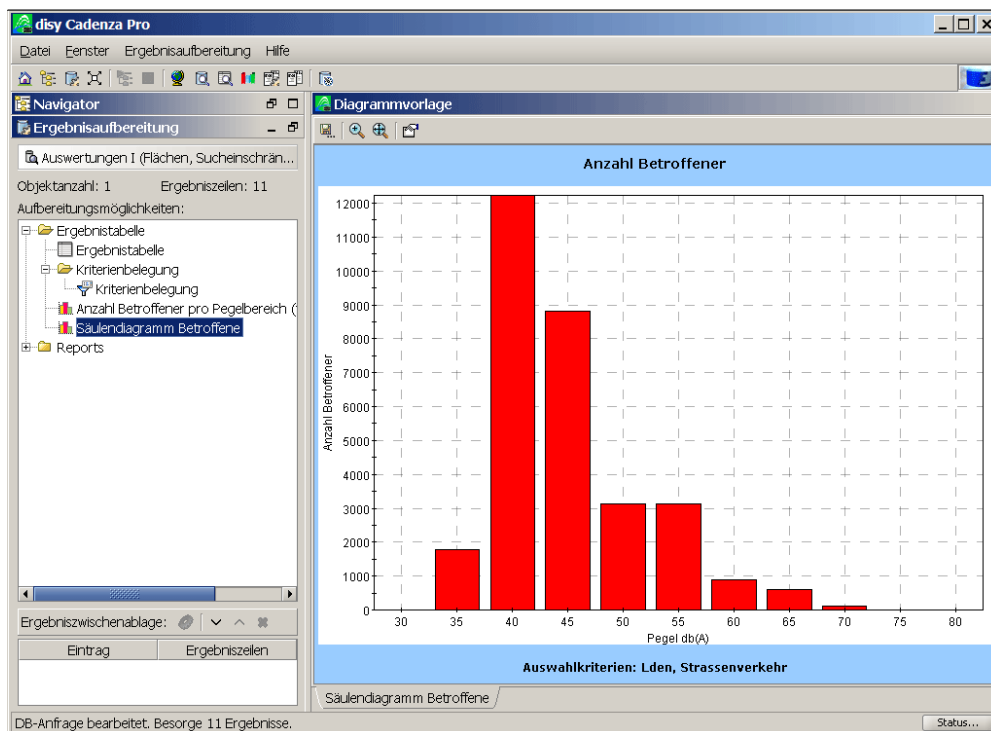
disy Cadenza Pro

Datei Fenster Ergebnisaufbereitung Hilfe

Navigator

Ergebnisaufbereitung

Auswertungen I (Flächen, Sucheinschrän...

Objektanzahl: 1 Ergebniszeilen: 11

Aufbereitungsmöglichkeiten:

Ergebnistabelle
Ergebnistabelle
Kriterienbelegung
Kriterienbelegung
Anzahl Betroffener pro Pegelbereich (
Säulendiagramm Betroffene
Reports

Ergebniszwischenablage:

| Eintrag | Ergebniszeilen |
|---|---|

Diagrammvorlage

Anzahl Betroffener

Anzahl Betroffener

12000
11000
10000
9000
8000
7000
6000
5000
4000
3000
2000
1000
0

30 35 40 45 50 55 60 65 70 75 80

Pegel db(A)

Auswahlkriterien: Lden, Strassenverkehr

Säulendiagramm Betroffene

DB-Anfrage bearbeitet. Besorge 11 Ergebnisse.

Status...